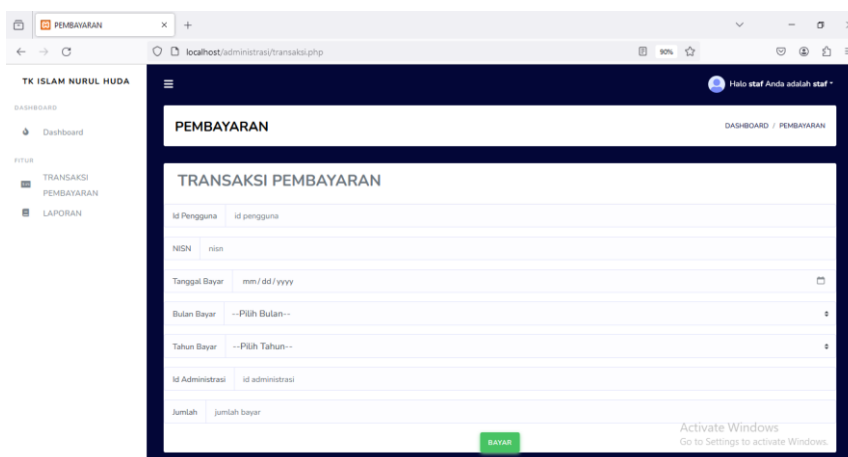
PEMBAYARAN ×  +

localhost/administrasi/transaksi.php

90%

TK ISLAM NURUL HUDA

DASHBOARD

Dashboard

FITUR

TRANSAKSI PEMBAYARAN

LAPORAN

Halo **staf** Anda adalah **staf**

PEMBAYARAN

DASHBOARD / PEMBAYARAN

TRANSAKSI PEMBAYARAN

Id Pengguna id pengguna

NISN nisn

Tanggal Bayar mm / dd / yyyy

Bulan Bayar --Pilih Bulan--

Tahun Bayar --Pilih Tahun--

Id Administrasi id administrasi

Jumlah jumlah bayar

BAYAR

Activate Windows
Go to Settings to activate Windows.